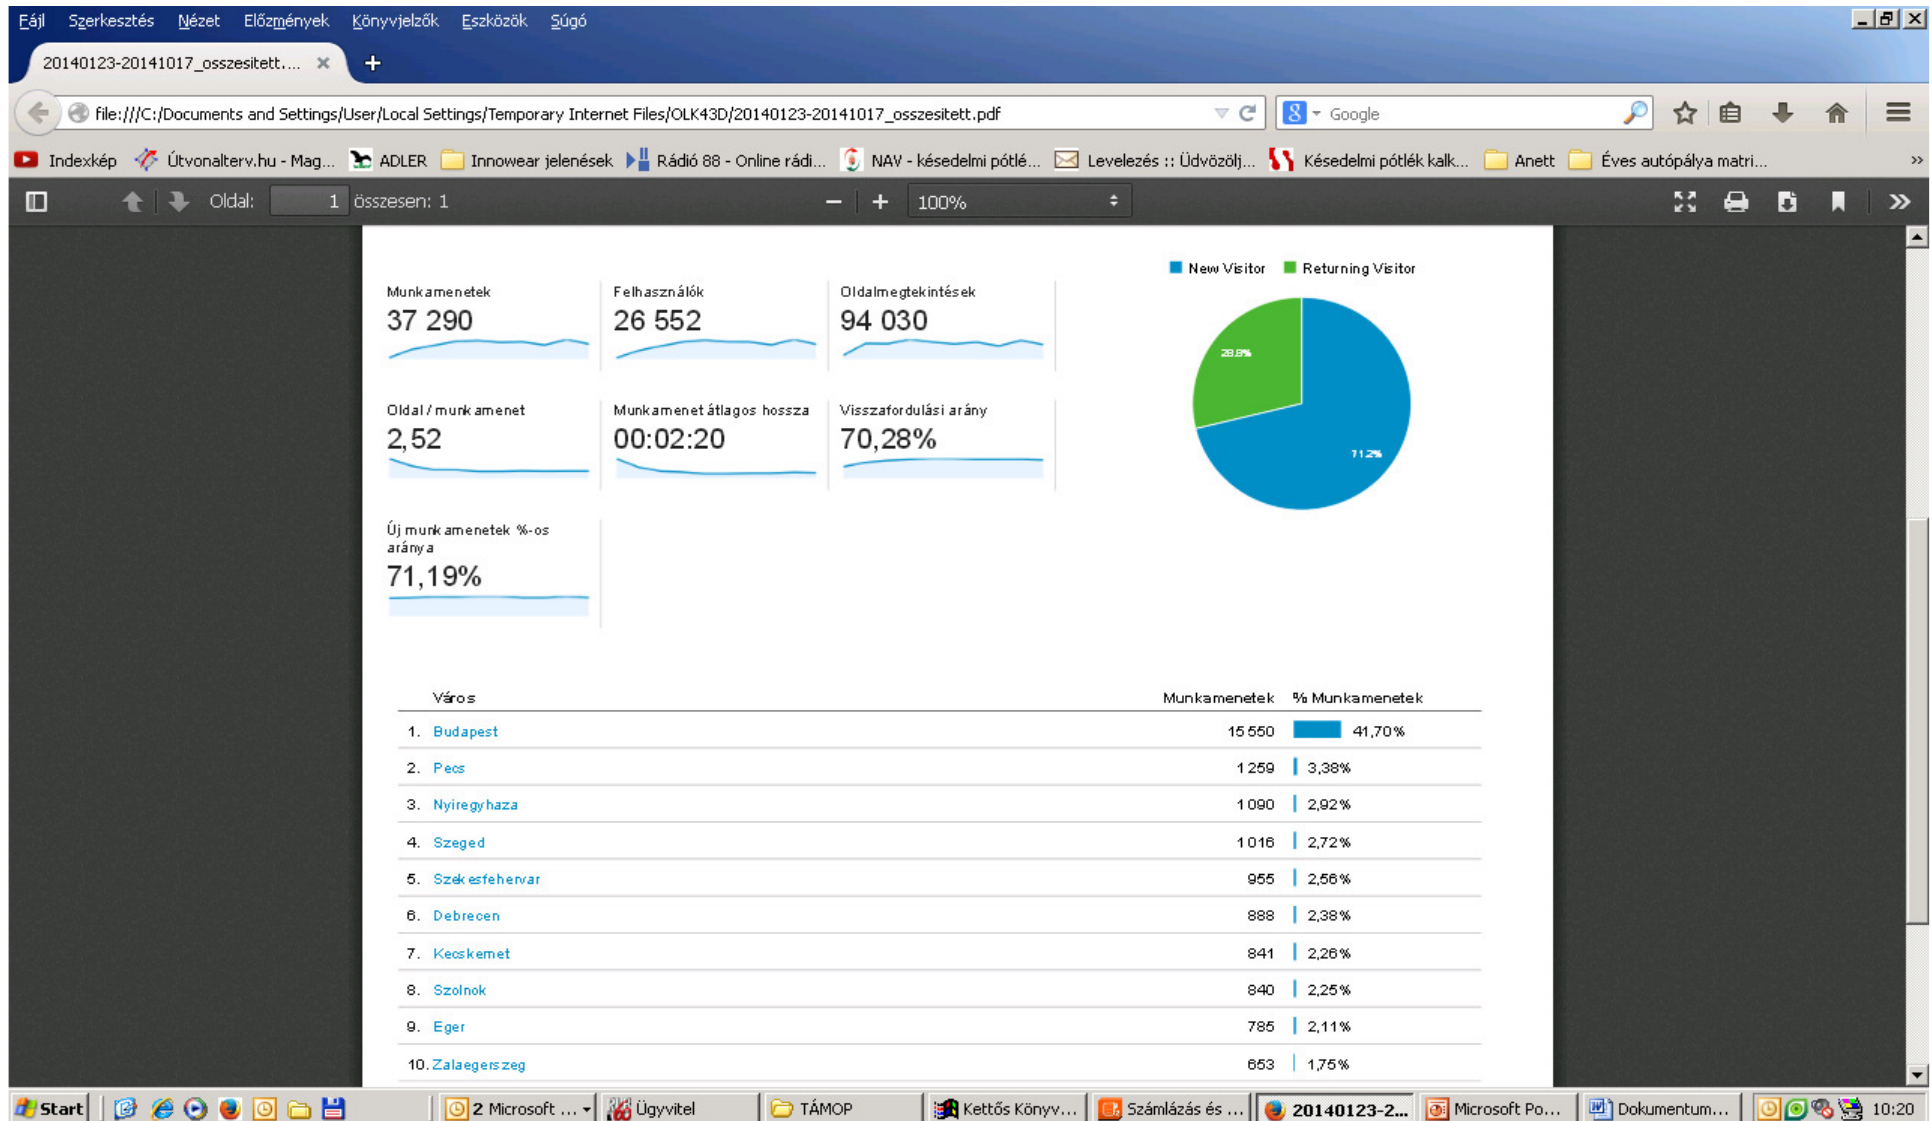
Fájl Szerkesztés Nézet Előzmények Könyvjelzők Eszközök Súgó

20140123-20141017_osszesitett.... ×

file:///C:/Documents and Settings/User/Local Settings/Temporary Internet Files/OLK43D/20140123-20141017_osszesitett.pdf

Google

Indexkép Útvonalterv.hu - Mag... ADLER Innowear jelenések Rádió 88 - Online rádi... NAV - késedelmi pótlé... Levelezés :: Üdvözölj... Késedelmi pótlék kalk... Anett Éves autópálya matri...

Oldal: 1 összesen: 1 100%

New Visitor Returning Visitor

Munkamenetek
37 290

Felhasználók
26 552

Oldalmegtekintések
94 030

Oldal / munkamenet
2,52

Munkamenet átlagos hossza
00:02:20

Visszafordulási arány
70,28%

Új munkamenetek %-os aránya
71,19%

28.8%

71.2%

| | Város | Munkamenetek | % Munkamenetek |
|---|---|---|---|
| 1. | Budapest | 15 550 | 41,70% |
| 2. | Pecs | 1 259 | 3,38% |
| 3. | Nyiregyhaza | 1 090 | 2,92% |
| 4. | Szeged | 1 016 | 2,72% |
| 5. | Szekesfehervar | 955 | 2,56% |
| 6. | Debrecen | 888 | 2,38% |
| 7. | Kecskemet | 841 | 2,26% |
| 8. | Szolnok | 840 | 2,25% |
| 9. | Eger | 785 | 2,11% |
| 10. | Zalaegerszeg | 653 | 1,75% |

Start 2 Microsoft ... Ügyvitel TÁMOP Kettős Könyv... Számlázás és ... 20140123-2... Microsoft Po... Dokumentum... 10:20